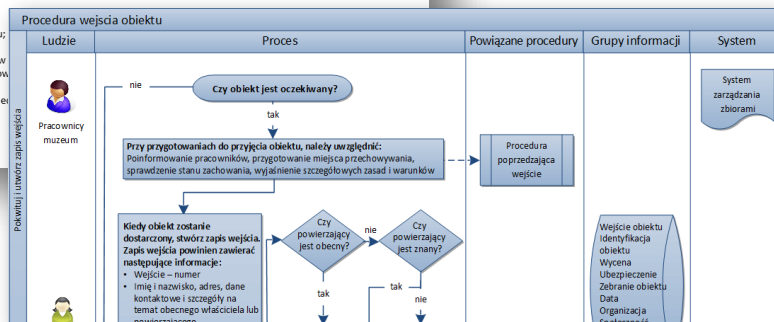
Procedura wejścia obiektu

| Ludzie | Proces | Powiązane procedury | Grupy informacji | System |
|---|---|---|---|---|

Pokwituj i utwórz zapis wejścia

Pracownicy muzeum

nie

Czy obiekt jest oczekiwany?

tak

Przy przygotowaniach do przyjęcia obiektu, należy uwzględnić:
Poinformowanie pracowników, przygotowanie miejsca przechowywania, sprawdzenie stanu zachowania, wyjaśnienie szczegółowych zasad i warunków

Procedura poprzedzająca wejście

System zarządzania zbiorami

Kiedy obiekt zostanie dostarczony, stwórz zapis wejścia. Zapis wejścia powinien zawierać następujące informacje:
• Wejście – numer
• Imię i nazwisko, adres, dane kontaktowe i szczegóły na temat obecnego właściciela lub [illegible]

Czy powierzający jest obecny?

nie

Czy powierzający jest znany?

tak

tak

nie

Wejście obiektu
Identyfikacja obiektu
Wycena
Ubezpieczenie
Zebranie obiektu
Data
Organizacja
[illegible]